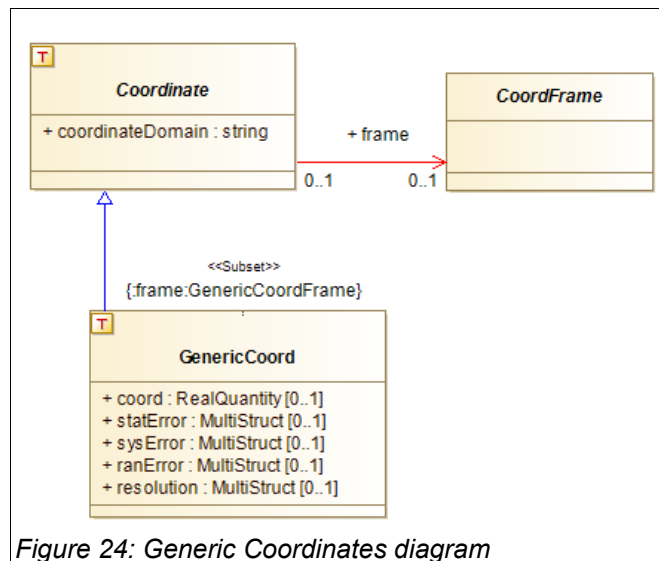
T

Coordinate

+ coordinateDomain : string

CoordFrame

+ frame

0..1

0..1

<<Subset>>
{:frame:GenericCoordFrame}

T

GenericCoord

+ coord : RealQuantity [0..1]
+ statError : MultiStruct [0..1]
+ sysError : MultiStruct [0..1]
+ ranError : MultiStruct [0..1]
+ resolution : MultiStruct [0..1]

Figure 24: Generic Coordinates diagram